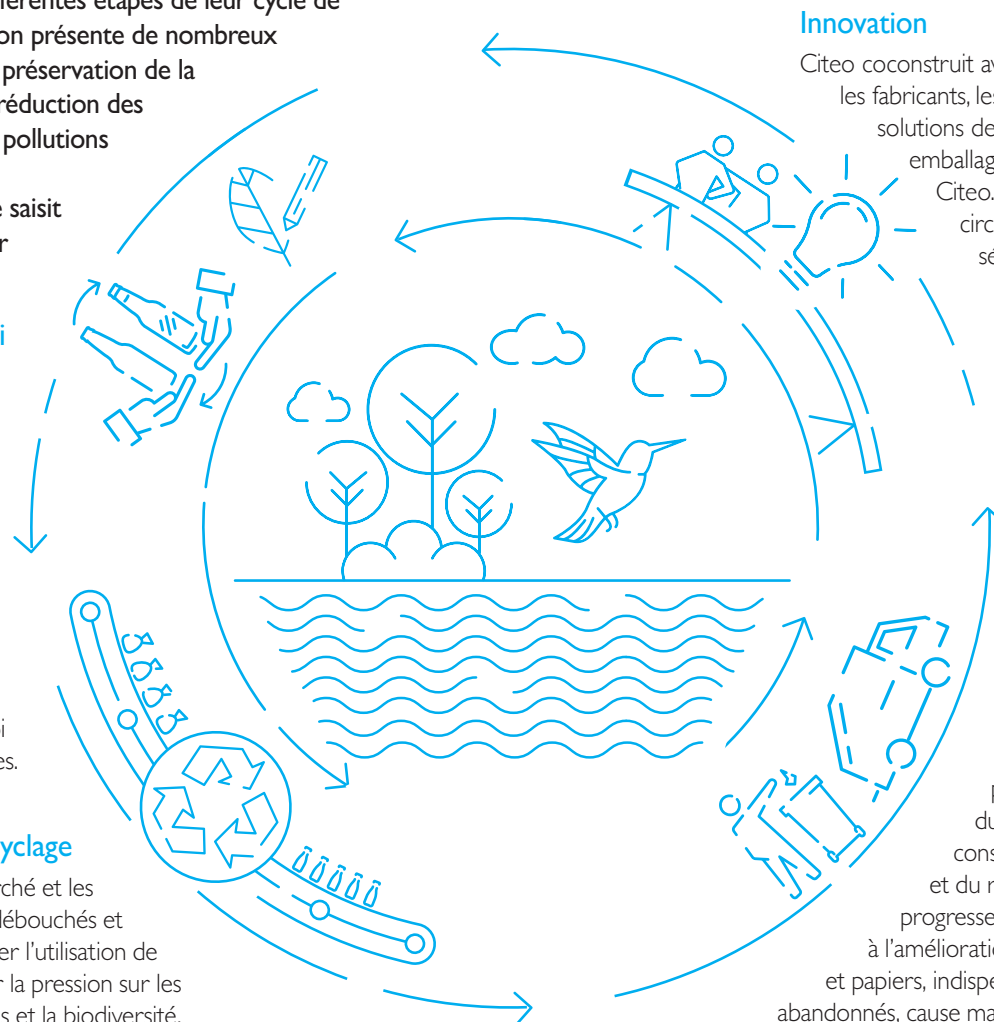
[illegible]érentes étapes de leur cycle de
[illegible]on présente de nombreux
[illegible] préservation de la
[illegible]réduction des
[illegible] pollutions

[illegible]e saisit
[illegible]r

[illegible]i

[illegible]i
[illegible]es.

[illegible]yclage
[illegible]rché et les
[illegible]débouchés et
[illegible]er l'utilisation de
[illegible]r la pression sur les
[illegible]s et la biodiversité.

Innovation
Citeo coconstruit av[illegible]
les fabricants, les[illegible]
solutions de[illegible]
emballag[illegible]
Citeo.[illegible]
circ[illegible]
sé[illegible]

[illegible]
du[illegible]
cons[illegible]
et du r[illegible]
progresse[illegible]
à l'améliorati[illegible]
et papiers, indispe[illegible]
abandonnés, cause ma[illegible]